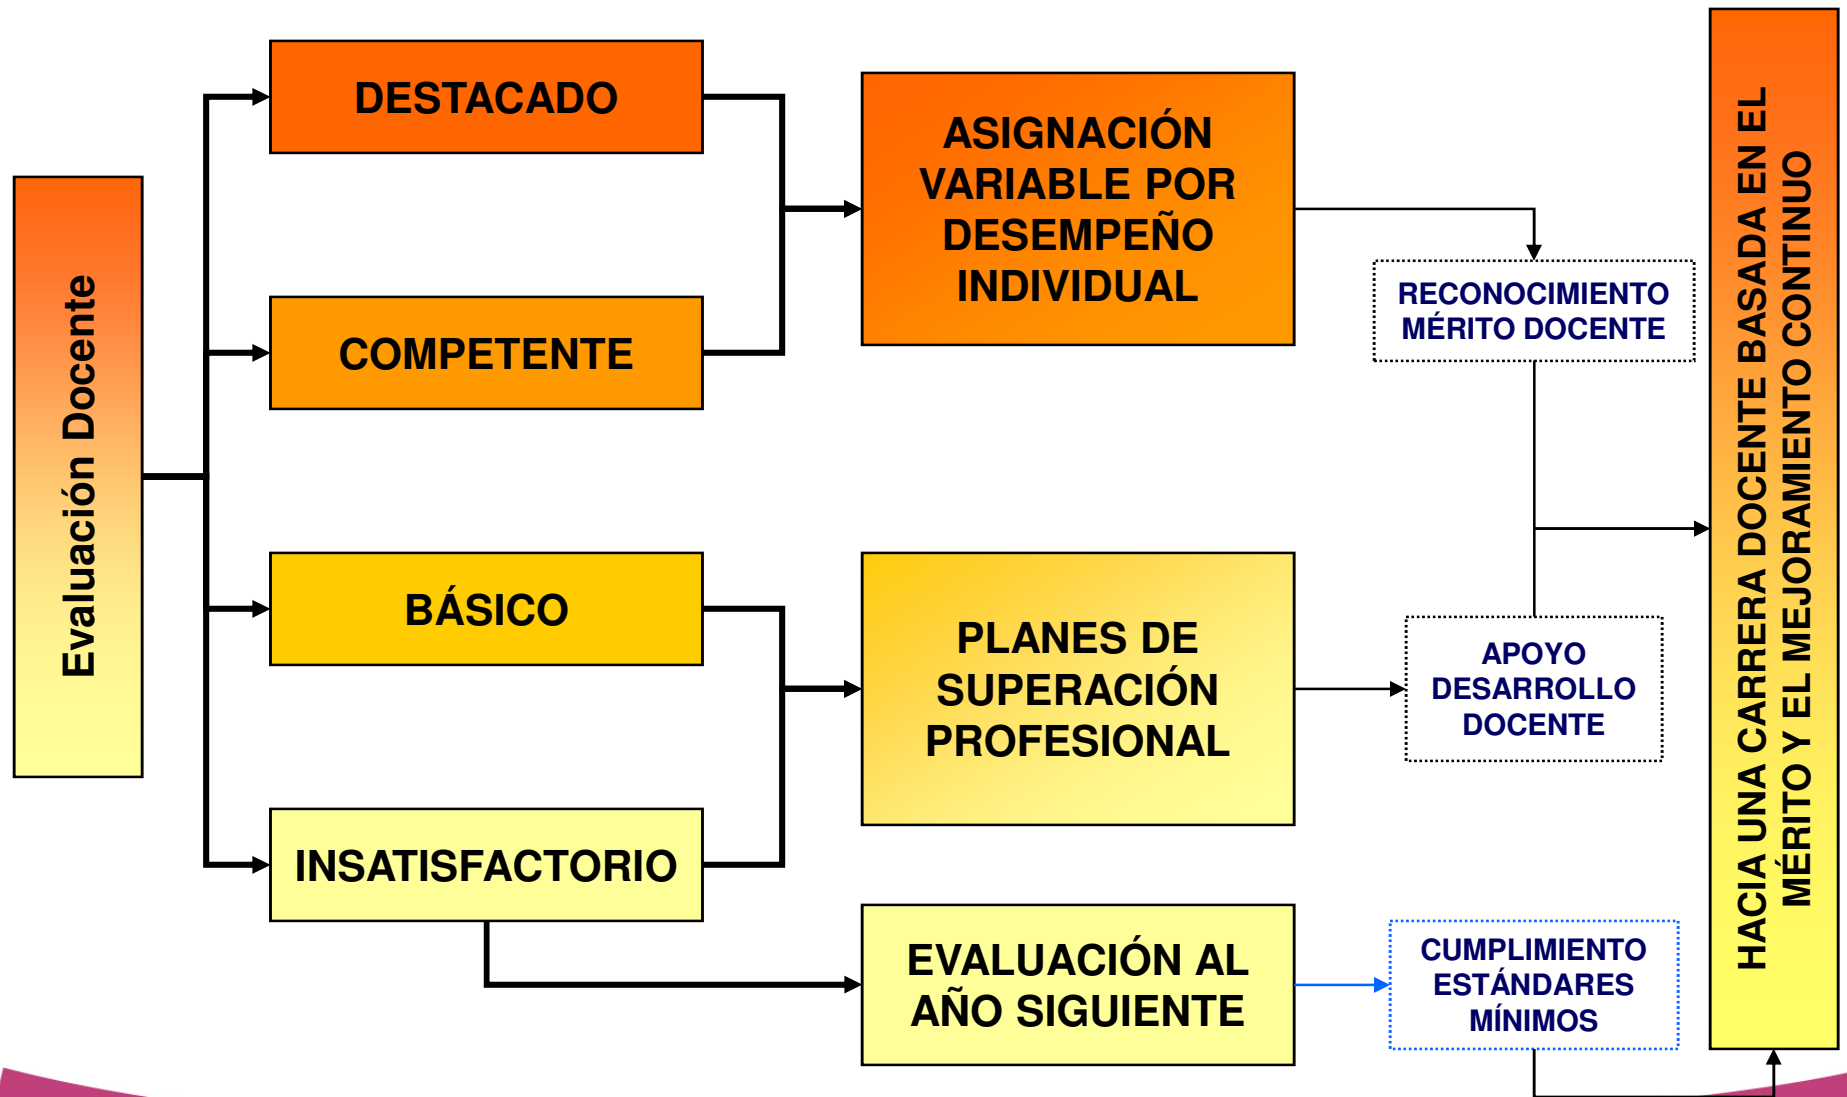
Evaluación Docente

DESTACADO

COMPETENTE

BÁSICO

INSATISFACTORIO

ASIGNACIÓN VARIABLE POR DESEMPEÑO INDIVIDUAL

PLANES DE SUPERACIÓN PROFESIONAL

EVALUACIÓN AL AÑO SIGUIENTE

RECONOCIMIENTO MÉRITO DOCENTE

APOYO DESARROLLO DOCENTE

CUMPLIMIENTO ESTÁNDARES MÍNIMOS

HACIA UNA CARRERA DOCENTE BASADA EN EL MÉRITO Y EL MEJORAMIENTO CONTINUO